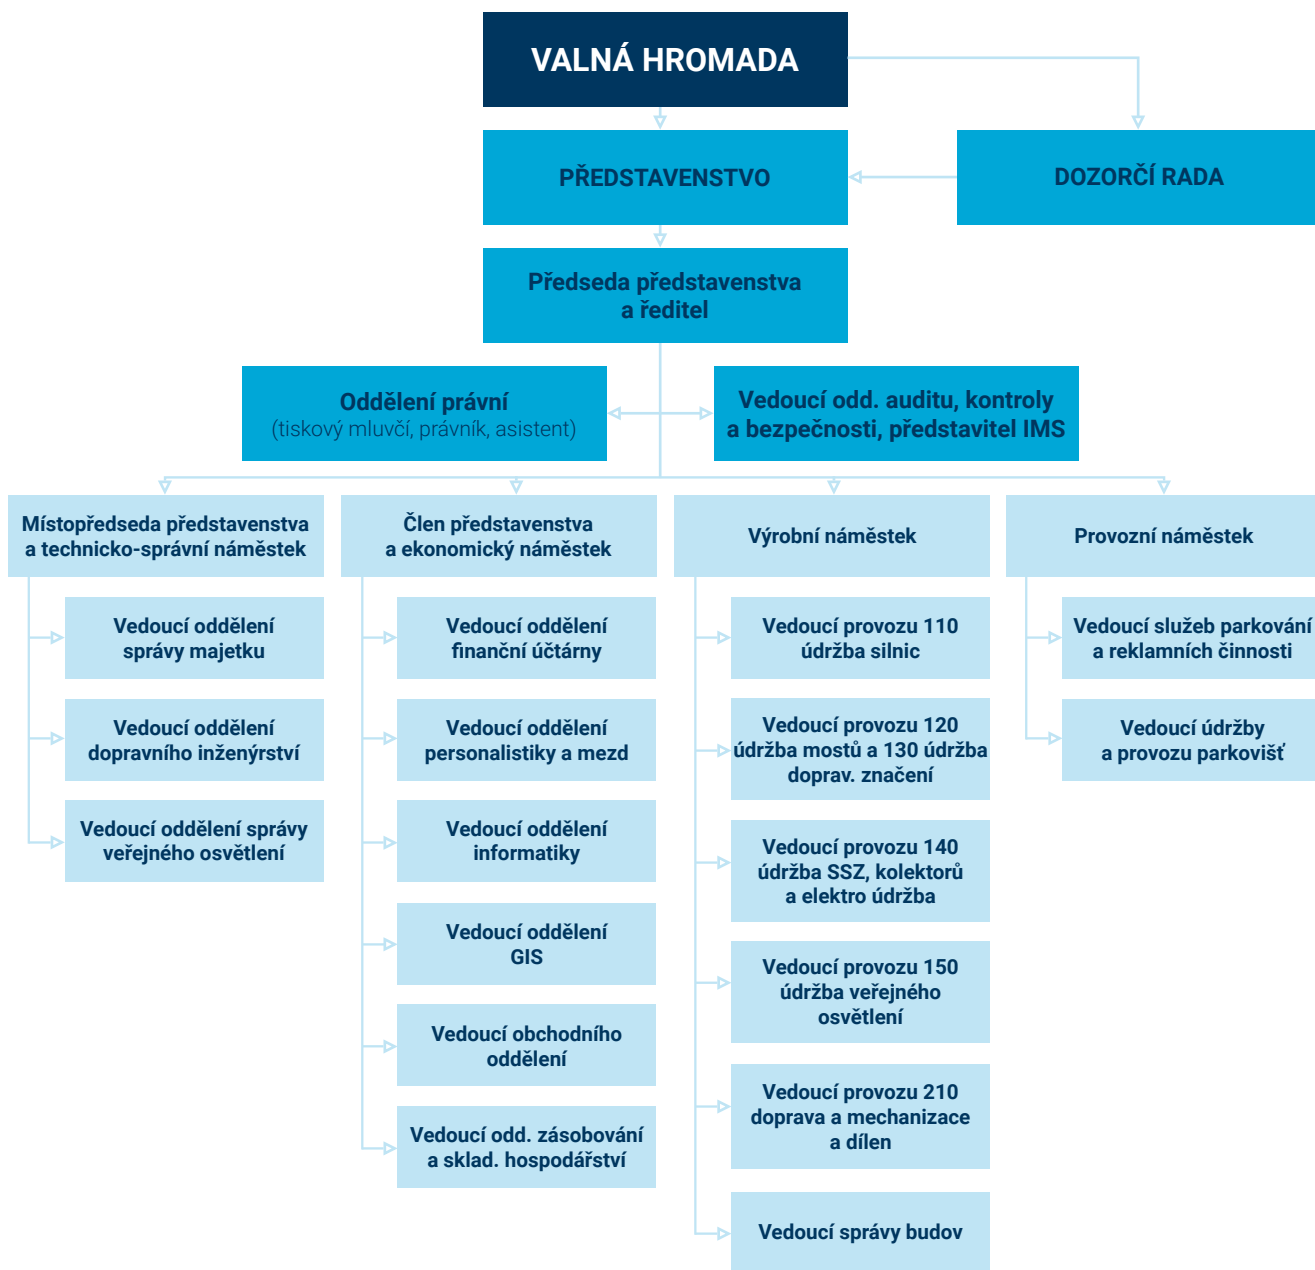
VALNÁ HROMADA

PŘEDSTAVENSTVO

DOZORČÍ RADA

Předseda představenstva a ředitel

Oddělení právní
(tiskový mluvčí, právník, asistent)

Vedoucí odd. auditu, kontroly a bezpečnosti, představitel IMS

Místopředseda představenstva a technicko-správní náměstek

Vedoucí oddělení správy majetku

Vedoucí oddělení dopravního inženýrství

Vedoucí oddělení správy veřejného osvětlení

Člen představenstva a ekonomický náměstek

Vedoucí oddělení finanční účtárny

Vedoucí oddělení personalistiky a mezd

Vedoucí oddělení informatiky

Vedoucí oddělení GIS

Vedoucí obchodního oddělení

Vedoucí odd. zásobování a sklad. hospodářství

Výrobní náměstek

Vedoucí provozu 110 údržba silnic

Vedoucí provozu 120 údržba mostů a 130 údržba doprav. značení

Vedoucí provozu 140 údržba SSZ, kolektorů a elektro údržba

Vedoucí provozu 150 údržba veřejného osvětlení

Vedoucí provozu 210 doprava a mechanizace a dílen

Vedoucí správy budov

Provozní náměstek

Vedoucí služeb parkování a reklamních činnosti

Vedoucí údržby a provozu parkovišť